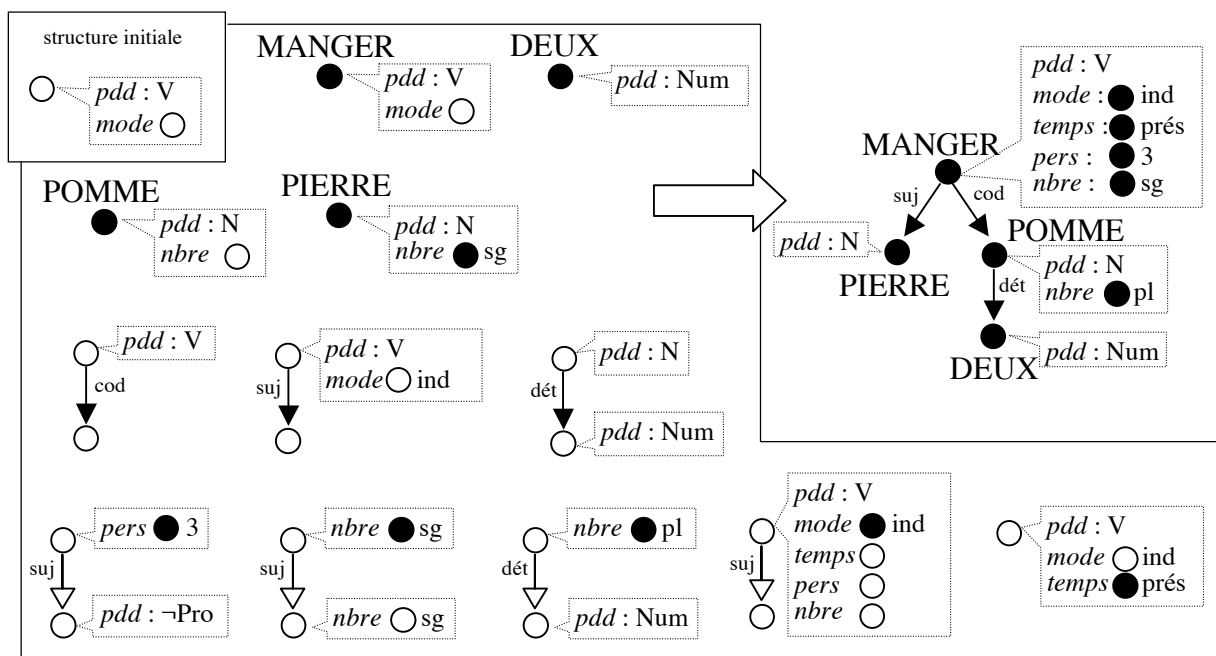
structure initiale

*pdd* : V
*mode*

MANGER
*pdd* : V
*mode*

DEUX
*pdd* : Num

POMME
*pdd* : N
*nbre*

PIERRE
*pdd* : N
*nbre* sg

*pdd* : V
cod

*pdd* : V
*mode* ind
suj

*pdd* : N
dét
*pdd* : Num

*pers* 3
suj
*pdd* : ¬Pro

*nbre* sg
suj
*nbre* sg

*nbre* pl
dét
*pdd* : Num

*pdd* : V
*mode* ind
*temps*
*pers*
*nbre*
suj

*pdd* : V
*mode* ind
*temps* prés

MANGER
*pdd* : V
*mode* : ind
*temps* : prés
*pers* : 3
*nbre* : sg
suj
cod
*pdd* : N
PIERRE
POMME
*pdd* : N
*nbre* pl
dét
DEUX
*pdd* : Num